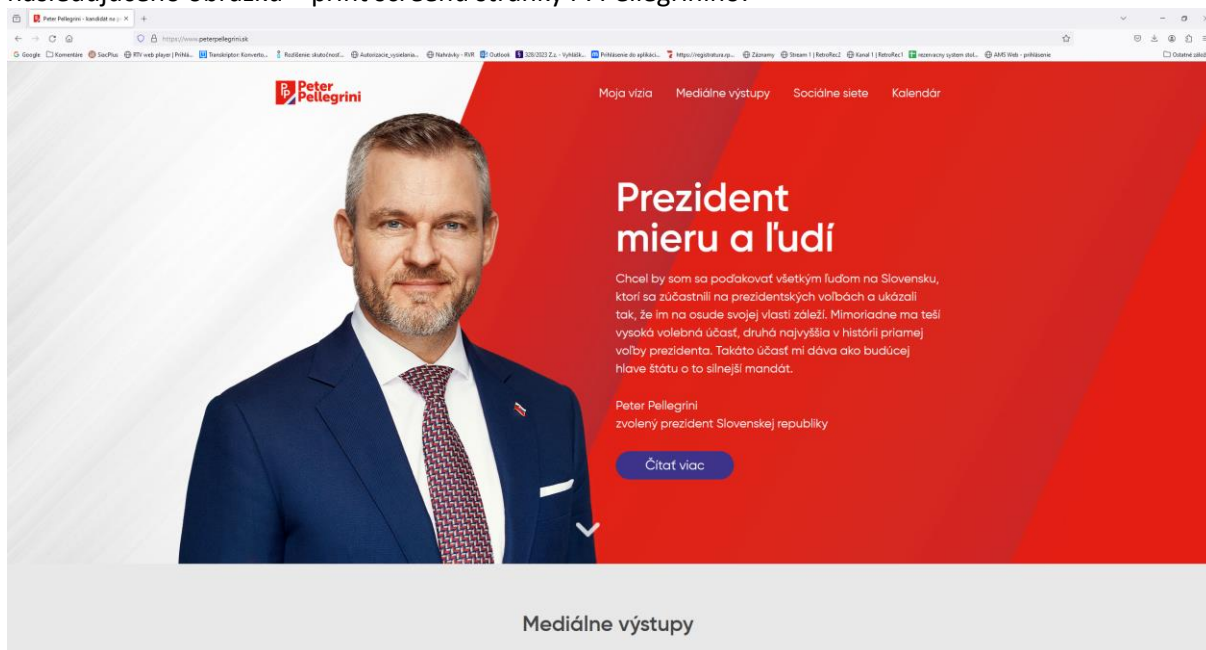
Peter Pellegrini - kandidát na p
https://www.peterpellegrini.sk

Peter Pellegrini

Moja vízia Mediálne výstupy Sociálne siete Kalendár

Prezident mieru a ľudí

Chcel by som sa poďakovať všetkým ľuďom na Slovensku, ktorí sa zúčastnili na prezidentských voľbách a ukázali tak, že im na osude svojej vlasti záleží. Mimoriadne ma teší vysoká volebná účasť, druhá najvyššia v histórii priamej voľby prezidenta. Takáto účasť mi dáva ako budúcej hlave štátu o to silnejší mandát.

Peter Pellegrini
zvolený prezident Slovenskej republiky

Čítať viac

Mediálne výstupy